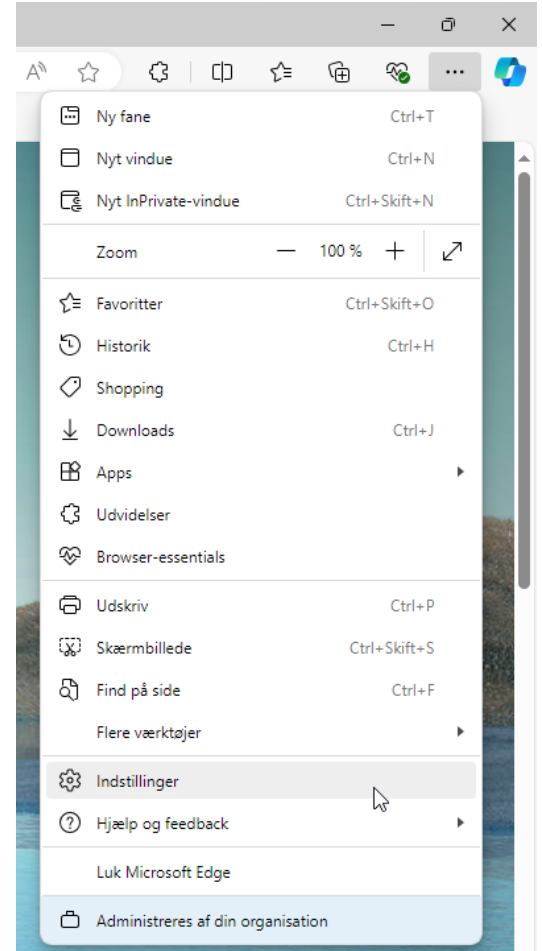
Ny fane Ctrl+T
Nyt vindue Ctrl+N
Nyt InPrivate-vindue Ctrl+Skift+N
Zoom — 100 % +
Favoritter Ctrl+Skift+O
Historik Ctrl+H
Shopping
Downloads Ctrl+J
Apps
Udvidelser
Browser-essentials
Udskriv Ctrl+P
Skærmbillede Ctrl+Skift+S
Find på side Ctrl+F
Flere værktøjer
Indstillinger
Hjælp og feedback
Luk Microsoft Edge
Administreres af din organisation